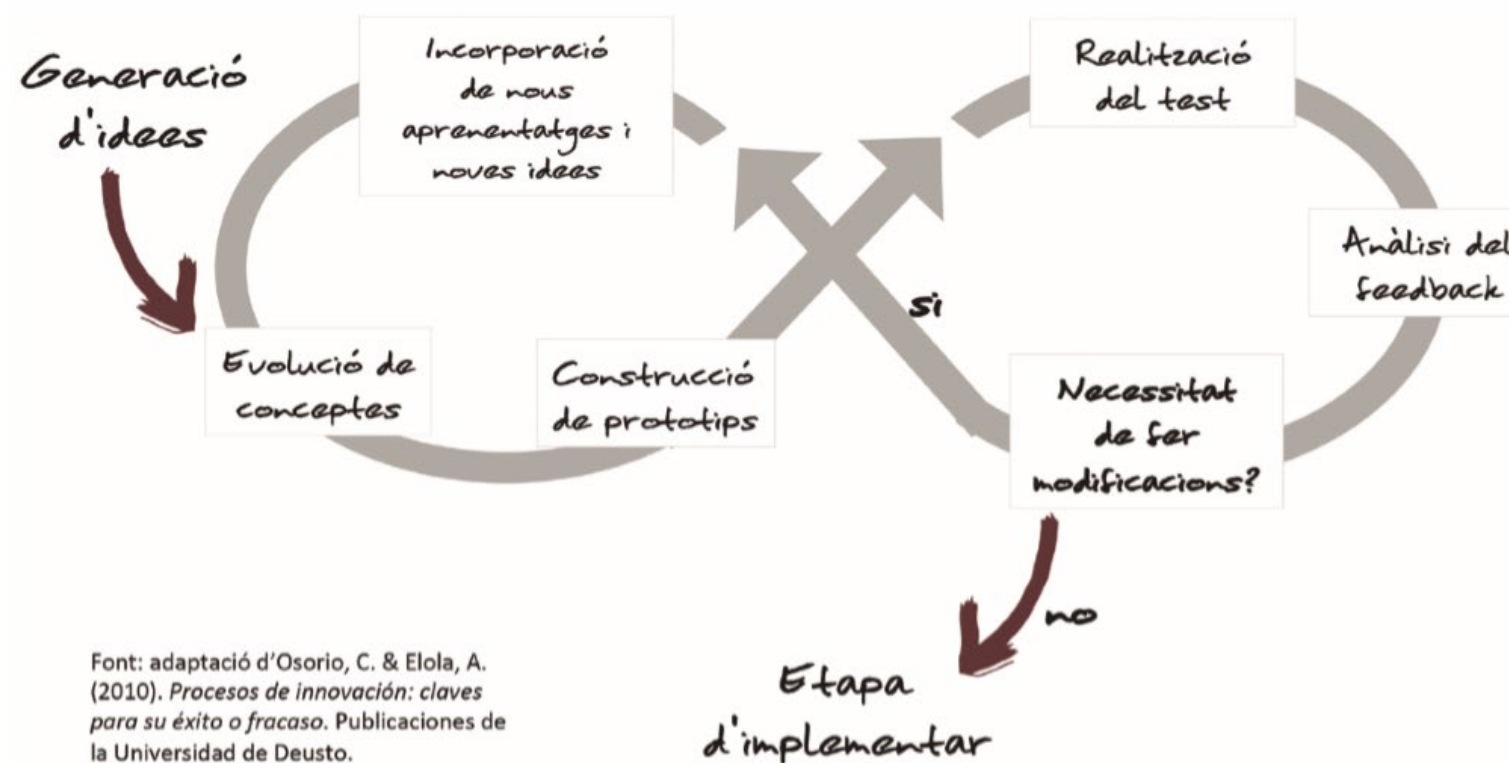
Generació d'idees

Incorporació de nous aprenentatges i noves idees

Realització del test

Anàlisi del feedback

si

Evolució de conceptes

Construcció de prototips

Necessitat de fer modificacions?

no

Etapa d'implementar

Font: adaptació d'Osorio, C. & Elola, A. (2010). *Procesos de innovación: claves para su éxito o fracaso*. Publicaciones de la Universidad de Deusto.